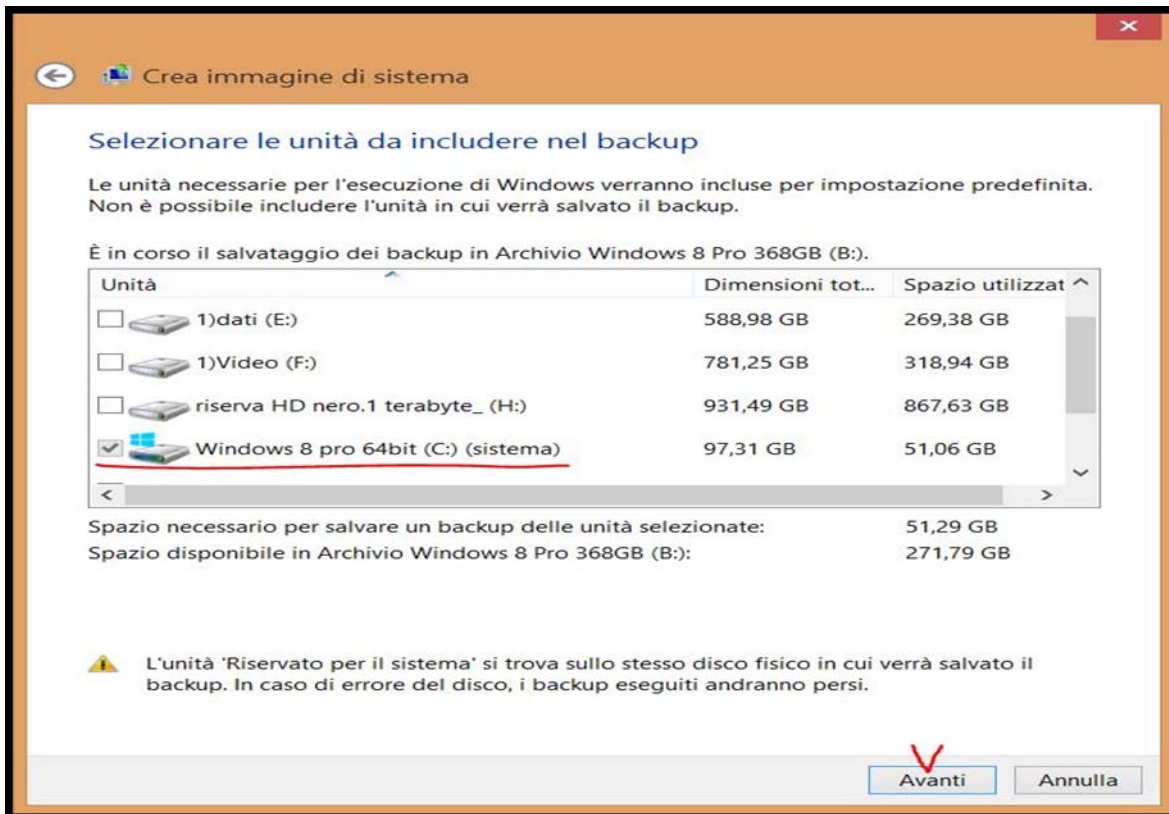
Crea immagine di sistema

Selezionare le unità da includere nel backup

Le unità necessarie per l'esecuzione di Windows verranno incluse per impostazione predefinita. Non è possibile includere l'unità in cui verrà salvato il backup.

È in corso il salvataggio dei backup in Archivio Windows 8 Pro 368GB (B:).

| Unità | Dimensioni tot... | Spazio utilizzat |
|---|---|---|
| 1)dati (E:) | 588,98 GB | 269,38 GB |
| 1)Video (F:) | 781,25 GB | 318,94 GB |
| riserva HD nero.1 terabyte_ (H:) | 931,49 GB | 867,63 GB |
| Windows 8 pro 64bit (C:) (sistema) | 97,31 GB | 51,06 GB |

Spazio necessario per salvare un backup delle unità selezionate: 51,29 GB
Spazio disponibile in Archivio Windows 8 Pro 368GB (B:): 271,79 GB

L'unità 'Riservato per il sistema' si trova sullo stesso disco fisico in cui verrà salvato il backup. In caso di errore del disco, i backup eseguiti andranno persi.

Avanti Annulla